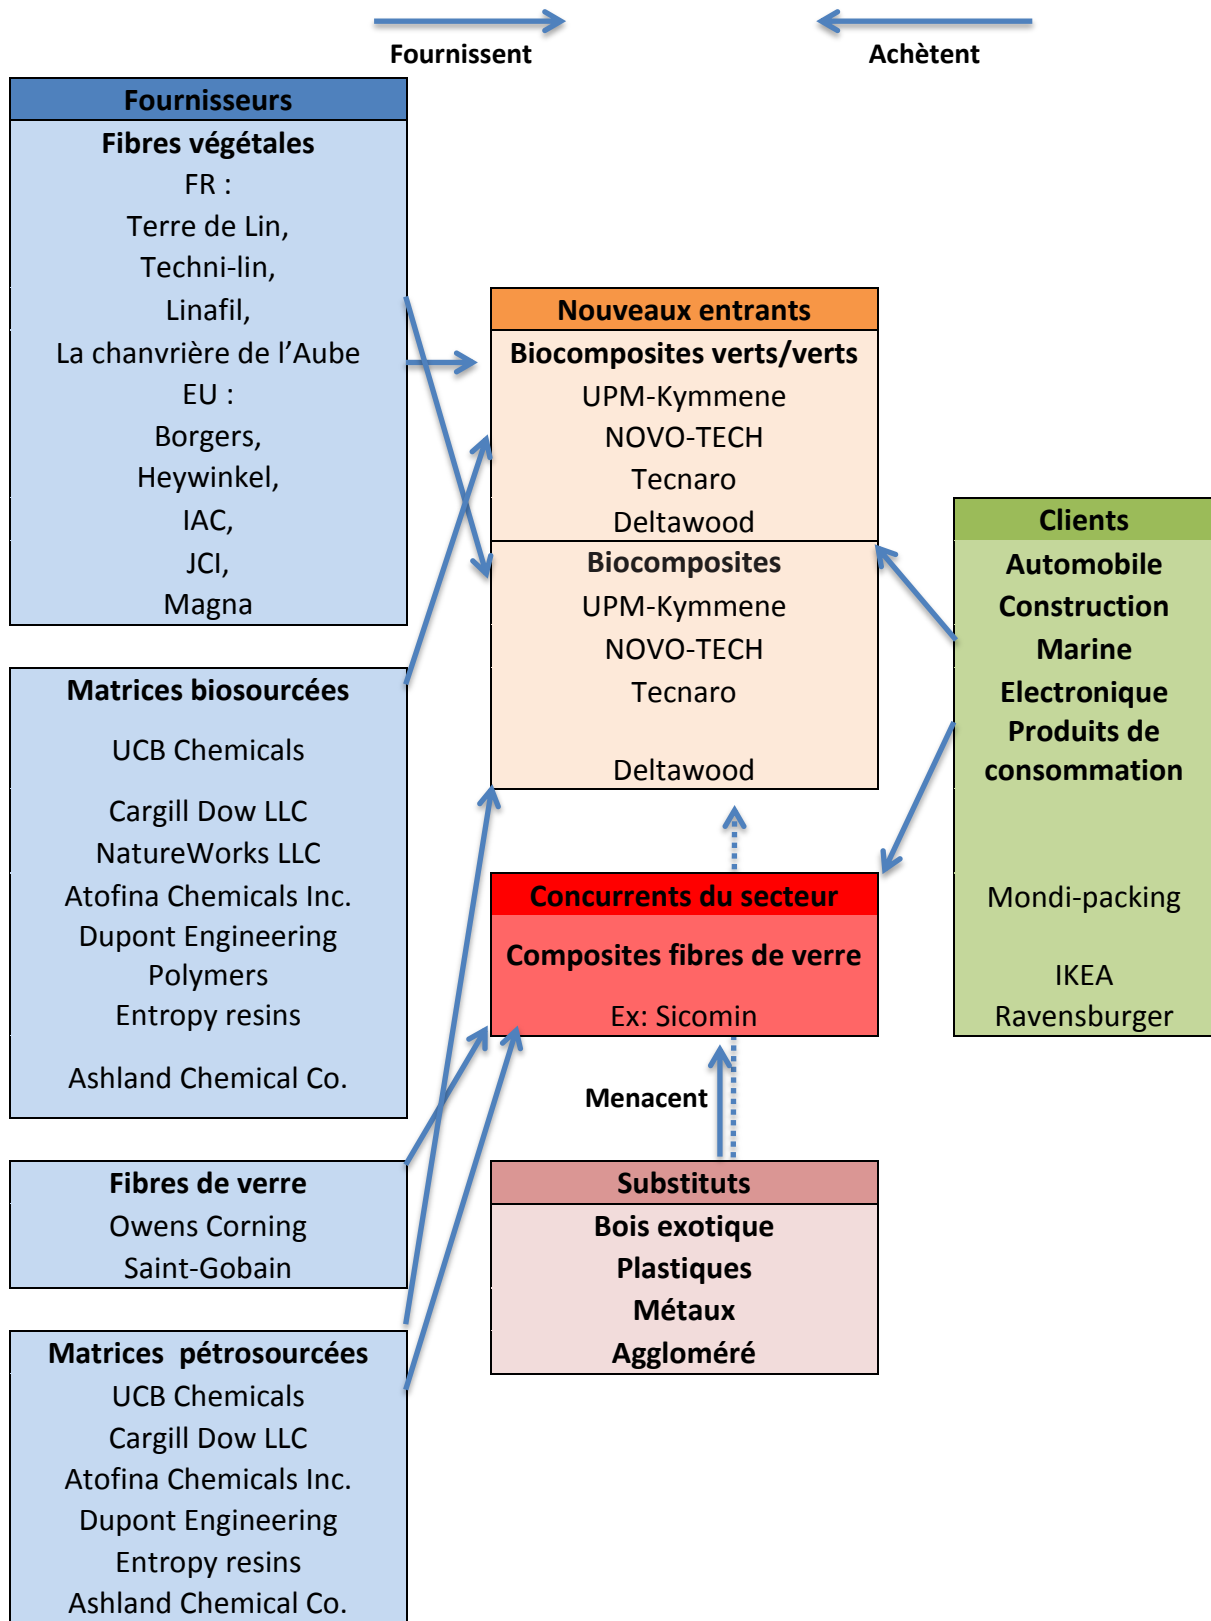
Fournissent

Achètent

Fournisseurs
Fibres végétales
FR :
Terre de Lin,
Techni-lin,
Linafil,
La chanvrière de l'Aube
EU :
Borgers,
Heywinkel,
IAC,
JCI,
Magna

Matrices biosourcées
UCB Chemicals
Cargill Dow LLC
NatureWorks LLC
Atofina Chemicals Inc.
Dupont Engineering Polymers
Entropy resins
Ashland Chemical Co.

Fibres de verre
Owens Corning
Saint-Gobain

Matrices pétrosourcées
UCB Chemicals
Cargill Dow LLC
Atofina Chemicals Inc.
Dupont Engineering
Entropy resins
Ashland Chemical Co.

Nouveaux entrants
Biocomposites verts/verts
UPM-Kymmene
NOVO-TECH
Tecnaro
Deltawood
Biocomposites
UPM-Kymmene
NOVO-TECH
Tecnaro
Deltawood

Concurrents du secteur
Composites fibres de verre
Ex: Sicomin

Menacent

Substituts
Bois exotique
Plastiques
Métaux
Aggloméré

Clients
Automobile
Construction
Marine
Electronique
Produits de consommation
Mondi-packing
IKEA
Ravensburger